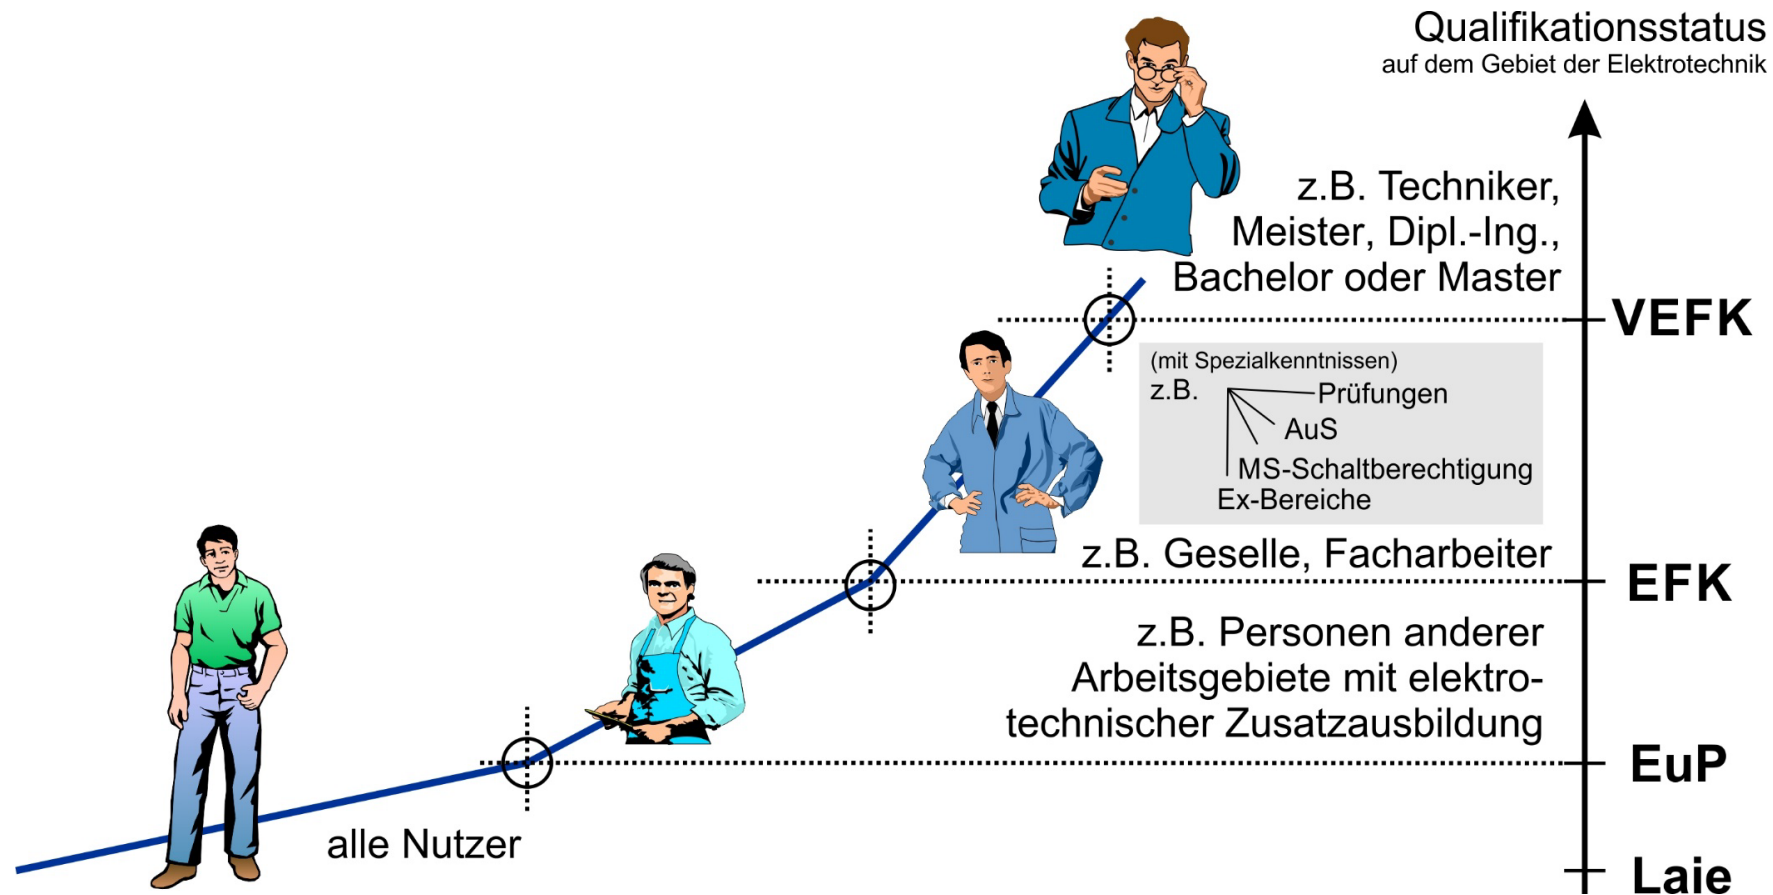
Qualifikationsstatus
auf dem Gebiet der Elektrotechnik

z.B. Techniker, Meister, Dipl.-Ing., Bachelor oder Master

VEFK

(mit Spezialkenntnissen)
z.B.
Prüfungen
AuS
MS-Schaltberechtigung
Ex-Bereiche

z.B. Geselle, Facharbeiter

EFK

z.B. Personen anderer Arbeitsgebiete mit elektrotechnischer Zusatzausbildung

EuP

alle Nutzer

Laie